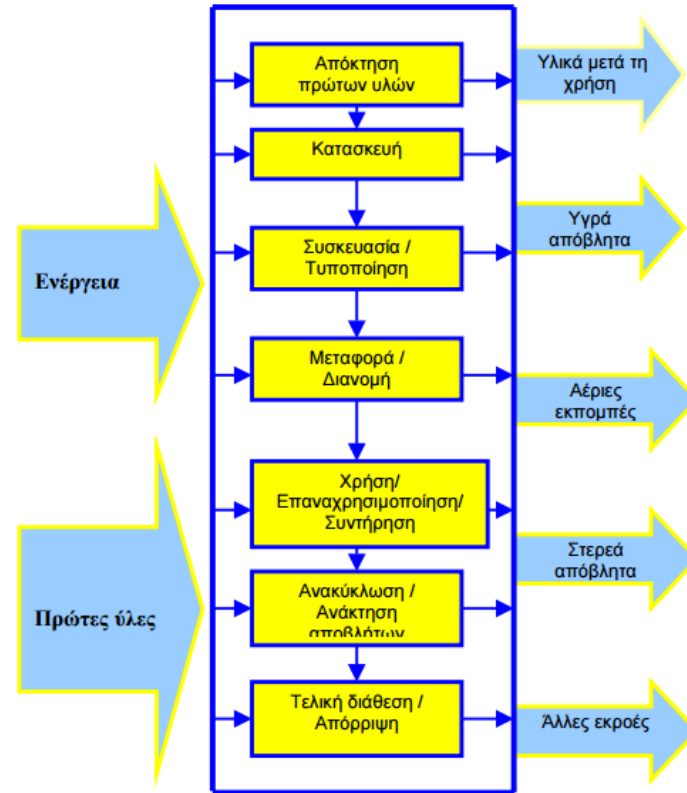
Ενέργεια

Πρώτες ύλες

Απόκτηση πρώτων υλών

Κατασκευή

Συσκευασία / Τυποποίηση

Μεταφορά / Διανομή

Χρήση/ Επαναχρησιμοποίηση/ Συντήρηση

Ανακύκλωση / Ανάκτηση αποβλήτων

Τελική διάθεση / Απόρριψη

Υλικά μετά τη χρήση

Υγρά απόβλητα

Αέριες εκπομπές

Στερεά απόβλητα

Άλλες εκροές